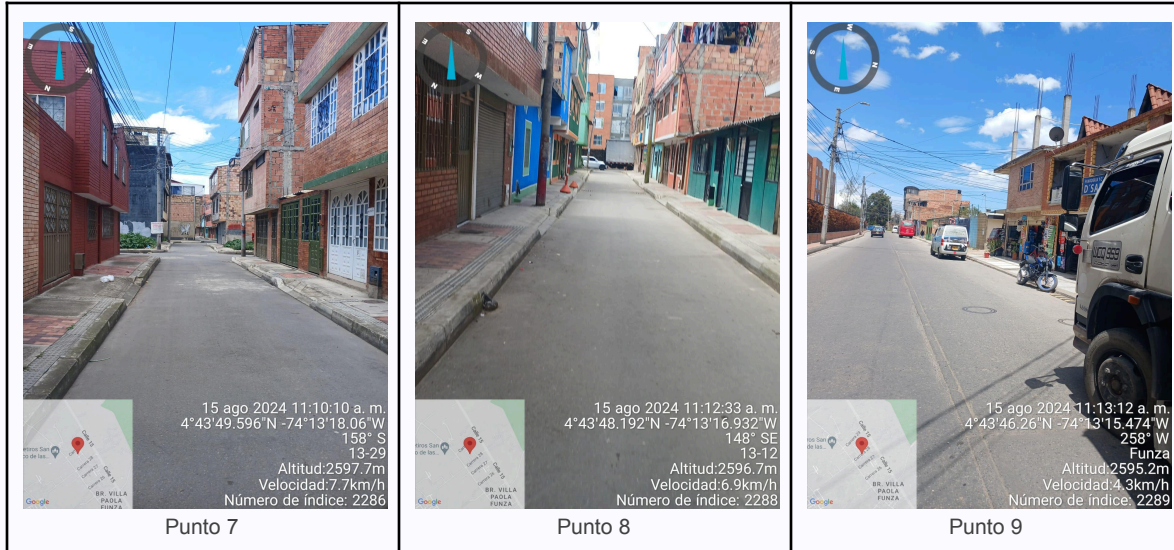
| | | |
|---|---|---|
| 15 ago 2024 11:10:10 a. m. 4°43'49.596"N -74°13'18.06"W 158° S 13-29 Altitud:2597.7m Velocidad:7.7km/h Número de índice: 2286 | 15 ago 2024 11:12:33 a. m. 4°43'48.192"N -74°13'16.932"W 148° SE 13-12 Altitud:2596.7m Velocidad:6.9km/h Número de índice: 2288 | 15 ago 2024 11:13:12 a. m. 4°43'46.26"N -74°13'15.474"W 258° W Funza Altitud:2595.2m Velocidad:4.3km/h Número de índice: 2289 |
| Punto 7 | Punto 8 | Punto 9 |